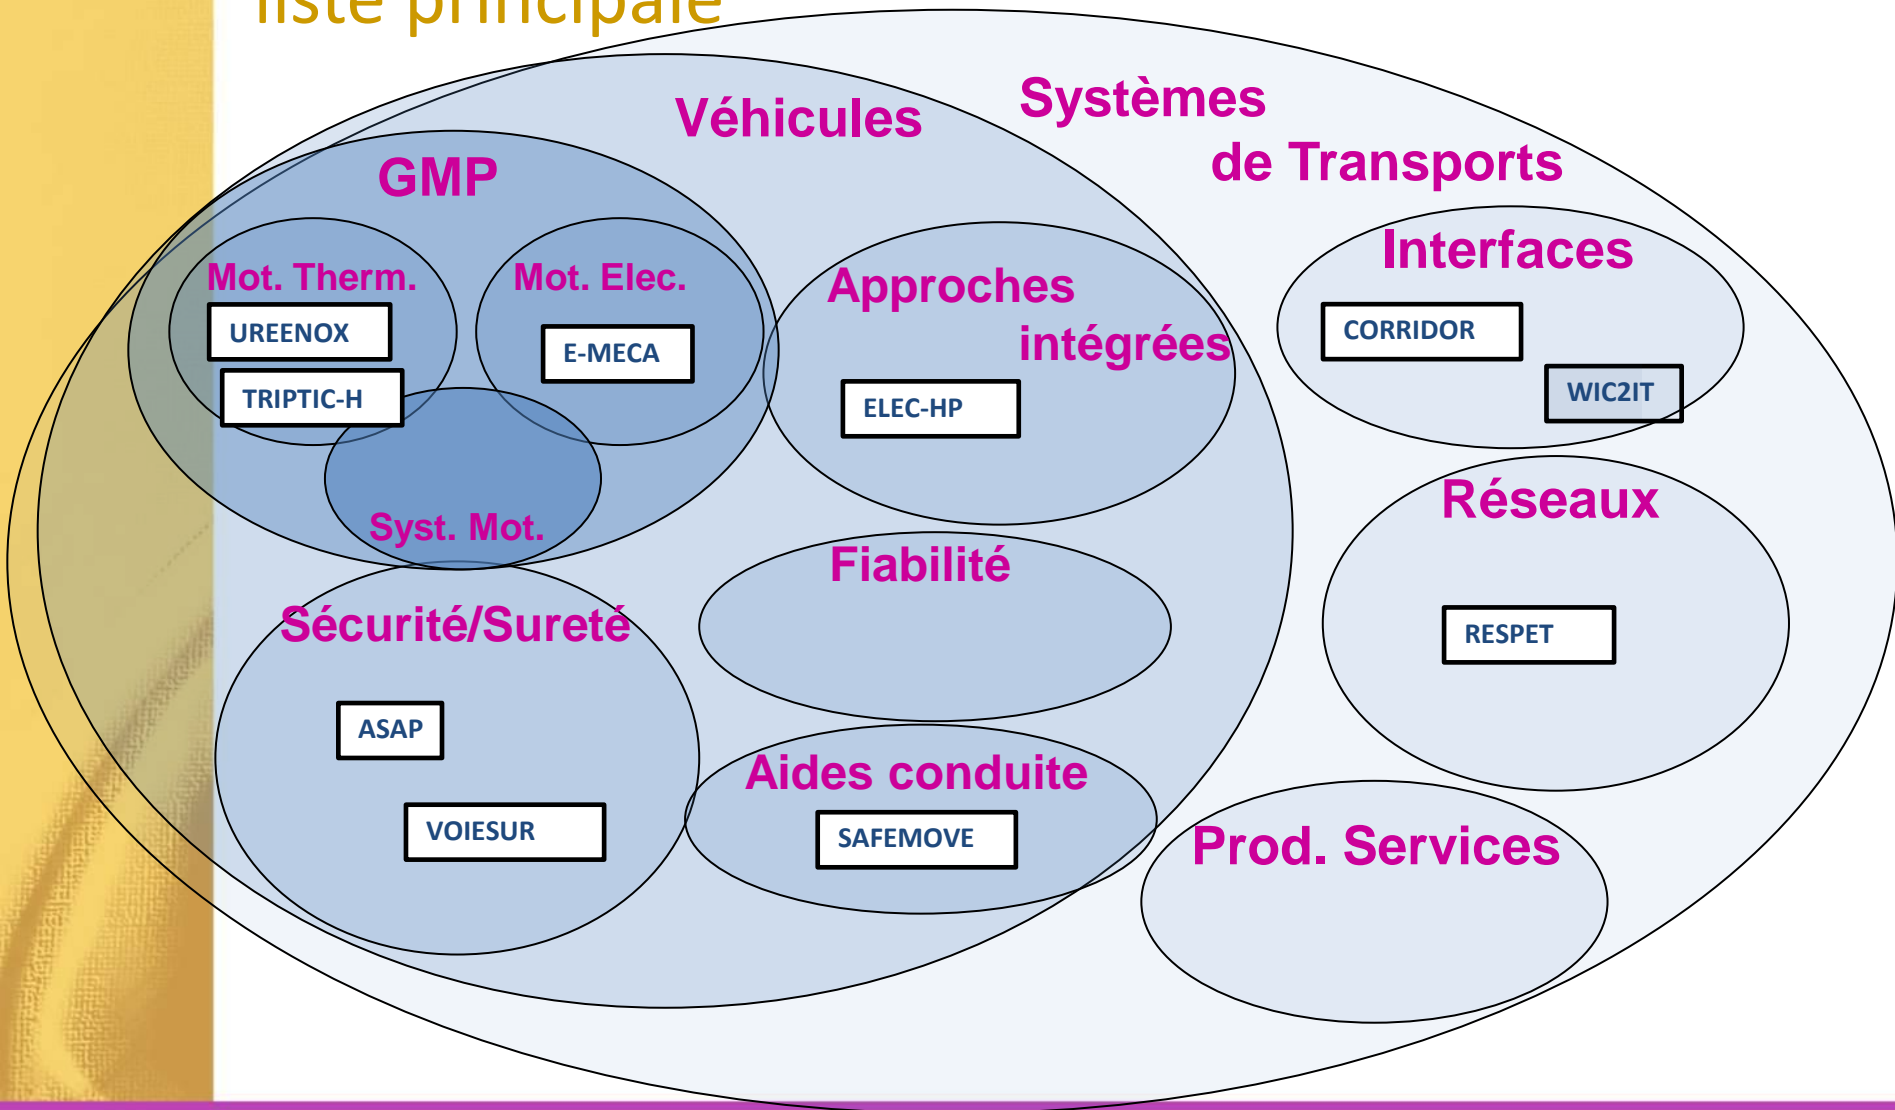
liste principale

Véhicules

Systèmes de Transports

GMP

Mot. Therm.

UREENOX

TRIPTIC-H

Mot. Elec.

E-MECA

Syst. Mot.

Approches intégrées

ELEC-HP

Interfaces

CORRIDOR

WIC2IT

Réseaux

RESPET

Fiabilité

Sécurité/Sureté

ASAP

VOIESUR

Aides conduite

SAFEMOVE

Prod. Services